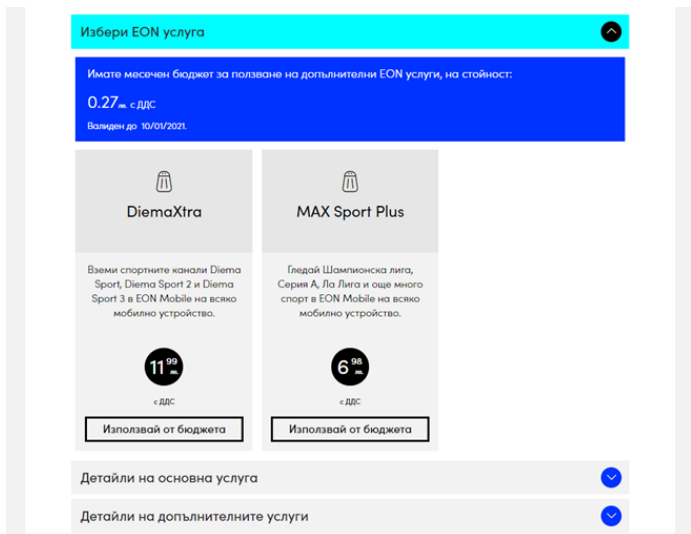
Избери EON услуга

Имате месечен бюджет за ползване на допълнителни EON услуги, на стойност:

0.27лв. с ДДС

Валиден до 10/01/2021.

DiemaXtra

Вземи спортните канали Diema Sport, Diema Sport 2 и Diema Sport 3 в EON Mobile на всяко мобилно устройство.

11$^{99}$ лв.

с ДДС

Използвай от бюджета

MAX Sport Plus

Гледай Шампионска лига, Серия А, Ла Лига и още много спорт в EON Mobile на всяко мобилно устройство.

6$^{98}$ лв.

с ДДС

Използвай от бюджета

Детайли на основна услуга

Детайли на допълнителните услуги